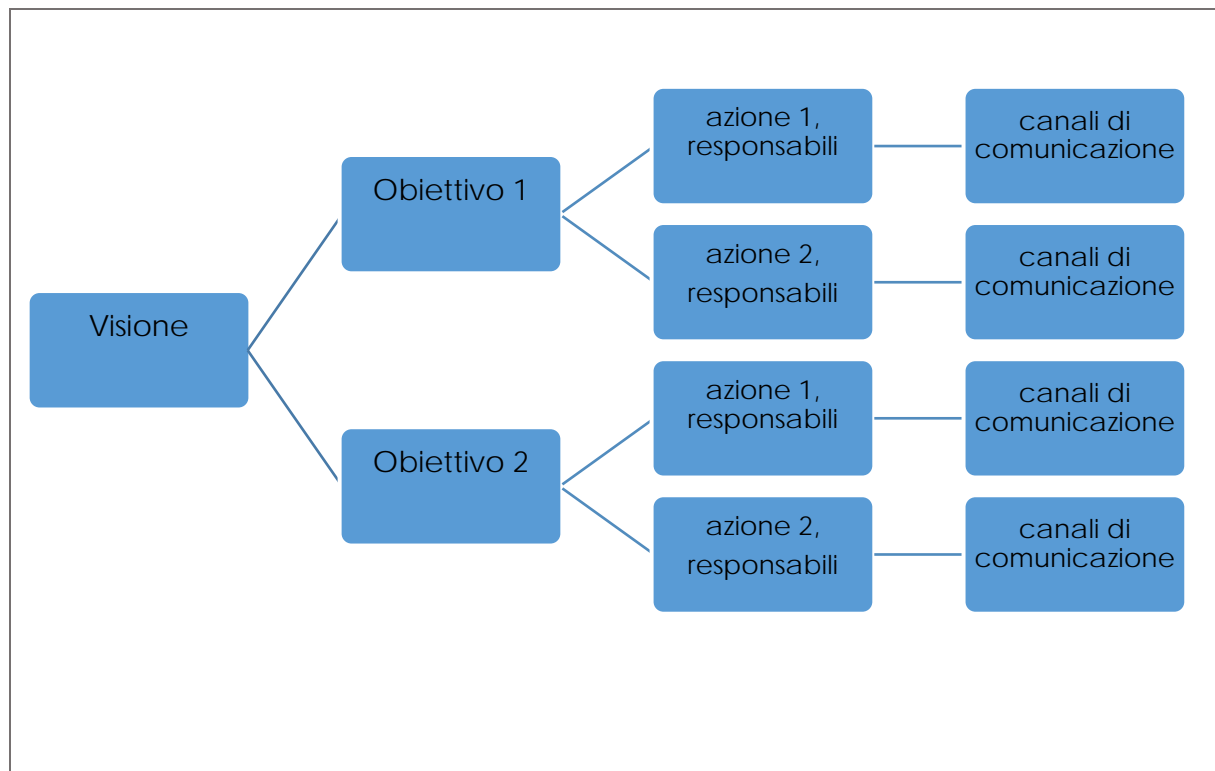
Visione

Obiettivo 1

azione 1, responsabili

canali di comunicazione

azione 2, responsabili

canali di comunicazione

Obiettivo 2

azione 1, responsabili

canali di comunicazione

azione 2, responsabili

canali di comunicazione